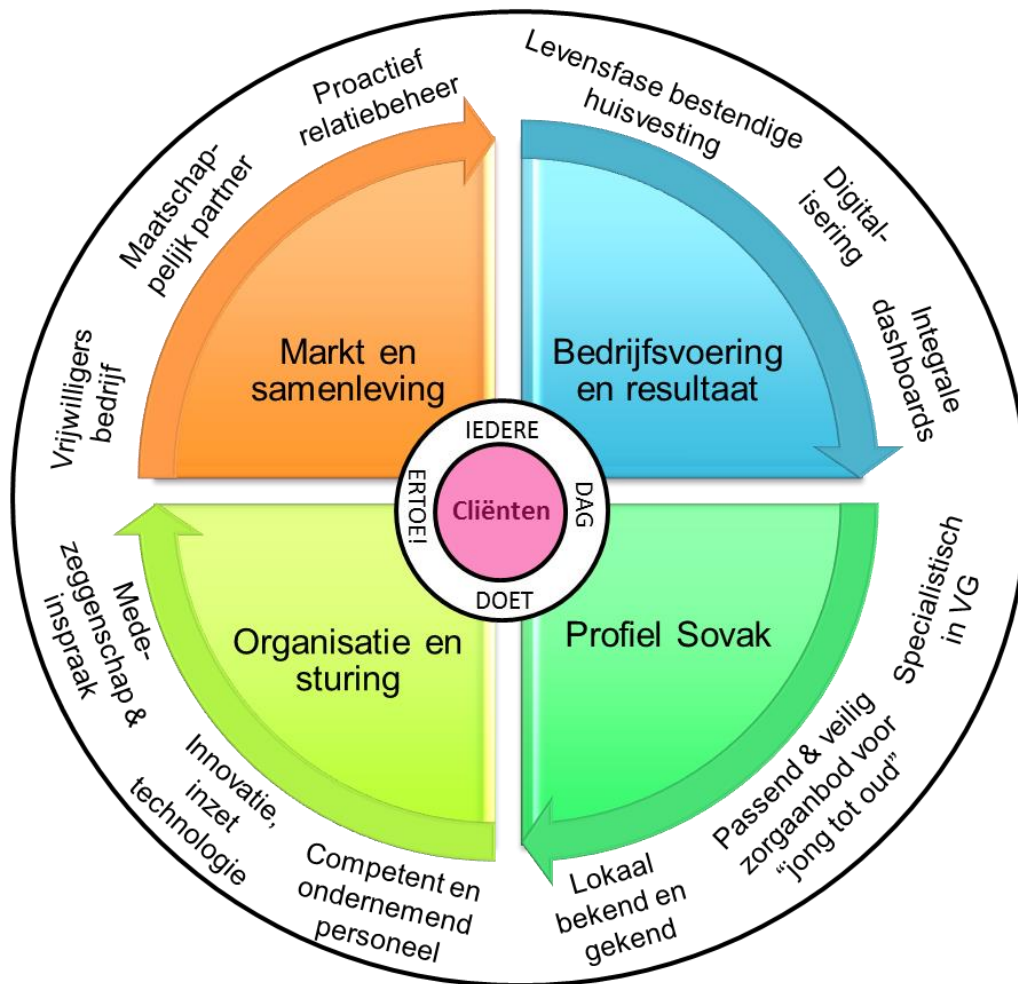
Proactief relatiebeheer

Maatschappelijk partner

Vrijwilligers bedrijf

Levensfase bestendige huisvesting

Digitalisering

Integrale dashboards

Markt en samenleving

Bedrijfsvoering en resultaat

IEDERE DAG DOET ERTOE!

Cliënten

Organisatie en sturing

Profiel Sovak

Specialistisch in VG

Passend & veilig zorgaanbod voor "jong tot oud"

Lokaal bekend en gekend

Competent en ondernemend personeel

Innovatie, inzet technologie

Medezeggenschap & inspraak